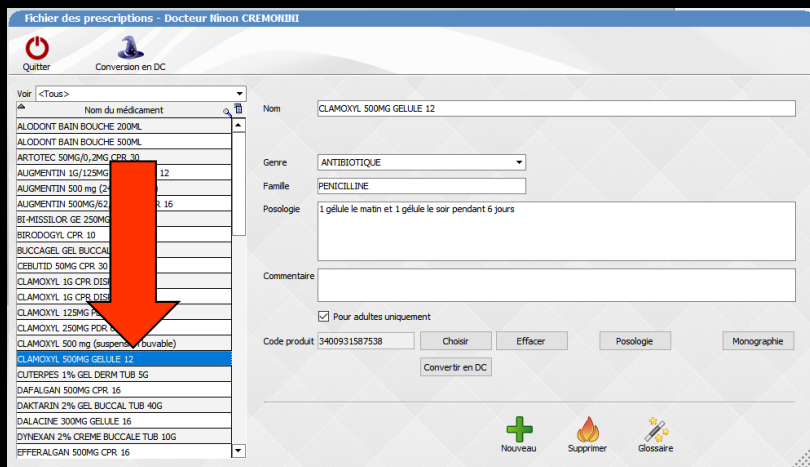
Fichier des prescriptions - Docteur Ninon CREMONINI

Quitter
Conversion en DC

Voir <Tous>

Nom du médicament

ALODONT BAIN BOUCHE 200ML
ALODONT BAIN BOUCHE 500ML
ARTOTEC 50MG/0,2MG CPR 30
AUGMENTIN 1G/125MG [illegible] 12
AUGMENTIN 500 mg (2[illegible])
AUGMENTIN 500MG/62,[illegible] 16
BI-MISSILOR GE 250MG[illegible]
BIRODOGYL CPR 10
BUCCAGEL GEL BUCCAL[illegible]
CEBUTID 50MG CPR 30
CLAMOXYL 1G CPR DIS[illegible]
CLAMOXYL 1G CPR DIS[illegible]
CLAMOXYL 125MG P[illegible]
CLAMOXYL 250MG PDR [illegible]
CLAMOXYL 500 mg (suspens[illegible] buvable)
CLAMOXYL 500MG GELULE 12
CUTERPES 1% GEL DERM TUB 5G
DAFALGAN 500MG CPR 16
DAKTARIN 2% GEL BUCCAL TUB 40G
DALACINE 300MG GELULE 16
DYNEXAN 2% CREME BUCCALE TUB 10G
EFFERALGAN 500MG CPR 16

Nom CLAMOXYL 500MG GELULE 12

Genre ANTIBIOTIQUE
Famille PENICILLINE
Posologie 1 gélule le matin et 1 gélule le soir pendant 6 jours

Commentaire

Pour adultes uniquement

Code produit 3400931587538 Choisir Effacer Posologie Monographie

Convertir en DC

Nouveau Supprimer Glossaire